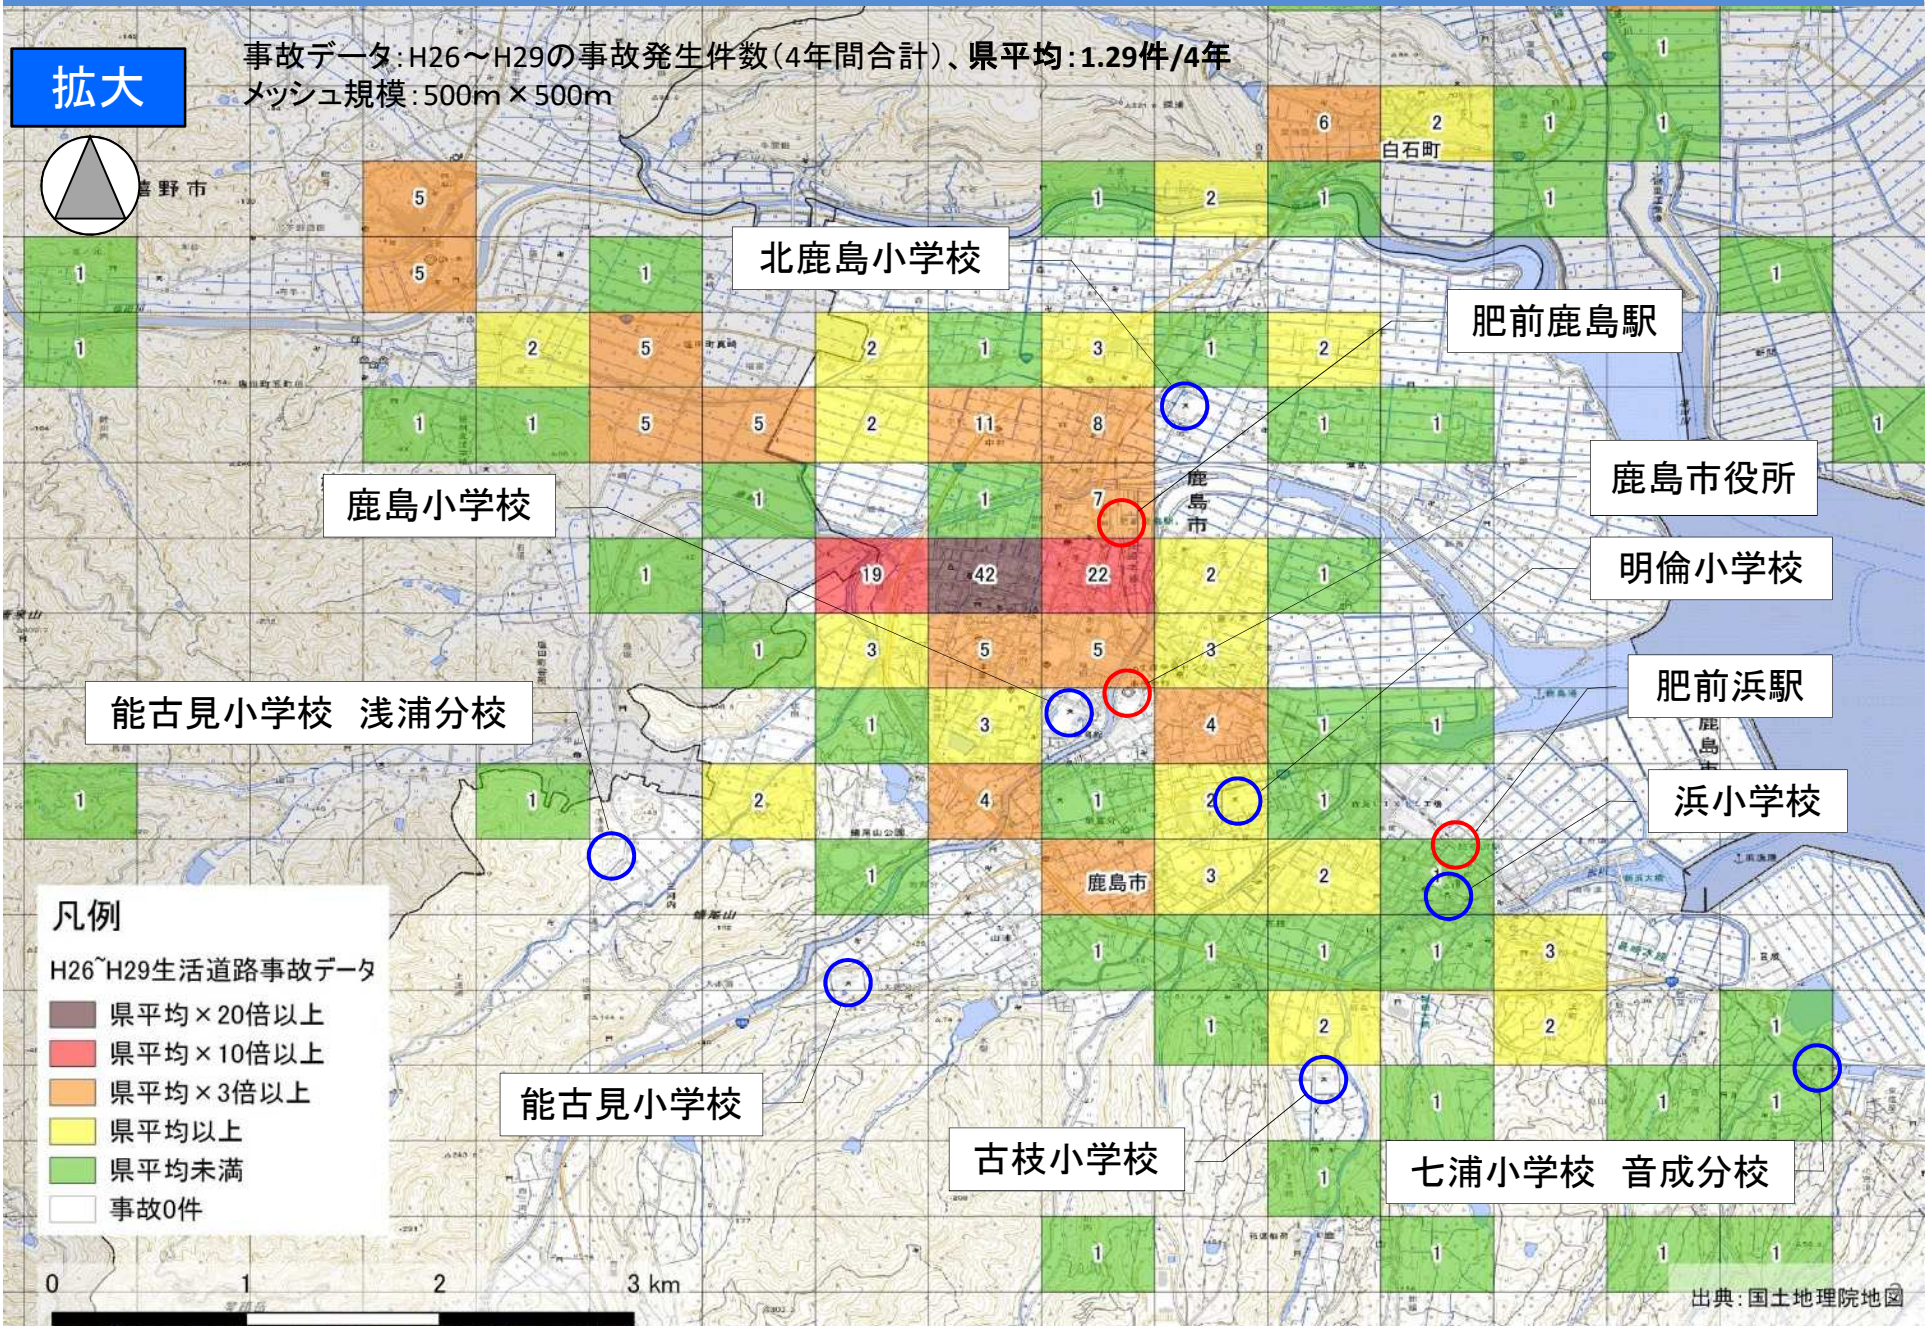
拡大

事故データ：H26～H29の事故発生件数（4年間合計）、県平均：1.29件/4年
メッシュ規模：500m × 500m

嬉野市

白石町

北鹿島小学校

肥前鹿島駅

鹿島市役所

鹿島小学校

明倫小学校

肥前浜駅

能古見小学校　浅浦分校

浜小学校

鹿島市

鹿島市

凡例
H26~H29生活道路事故データ
県平均 × 20倍以上
県平均 × 10倍以上
県平均 × 3倍以上
県平均以上
県平均未満
事故0件

能古見小学校

古枝小学校

七浦小学校　音成分校

0　1　2　3 km

出典：国土地理院地図

1 6 2 1 1 5 1 2 1 1 1 5 1 1 1 2 5 2 1 3 1 2 1 1 1 5 5 2 11 8 1 1 1 1 1 7 1 19 42 22 2 1 1 3 5 5 3 1 3 4 1 1 1 2 4 1 2 1 1 1 3 2 1 1 1 1 3 2 1 2 2 1 1 1 1 1 1 1 1 1 1